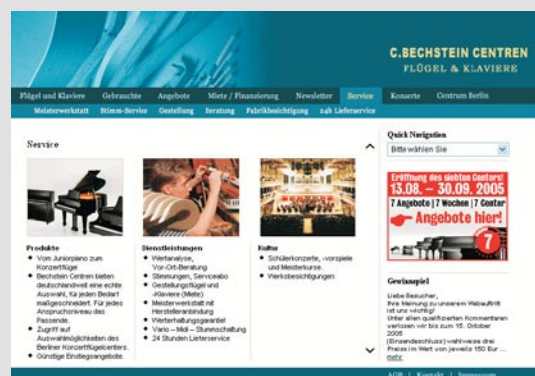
C.BECHSTEIN CENTREN
FLÜGEL & KLAVIERE

Flügel und Klaviere | Gebrauchte | Angebote | Miete / Finanzierung | Newsletter | Service | Konzerte | Centrum Berlin

Meisterwerkstatt | Stimm-Service | Gestellung | Beratung | Fabrikbesichtigung | 24h Lieferservice

Service

Produkte
• Vom Juniorpiano zum Konzertflügel
• Bechstein Centren bieten deutschlandweit eine echte Auswahl, für jeden Bedarf maßgeschneidert. Für jedes Anspruchsniveau das Passende.
• Zugriff auf Auswahlmöglichkeiten des Berliner Konzertflügelcenters.
• Günstige Einstiegsangebote.

Dienstleistungen
• Wertanalyse, Vor-Ort-Beratung
• Stimmungen, Serviceabo
• Gestellungsflügel und -Klaviere (Miete)
• Meisterwerkstatt mit Herstelleranbindung
• Werterhaltungsgarantie
• Vario – Midi – Stummschaltung
• 24 Stunden Lieferservice

Kultur
• Schülerkonzerte, -vorspiele und Meisterkurse.
• Werksbesichtigungen

Quick Navigation
Bitte wählen Sie

Eröffnung des siebten Centers!
13.08. – 30.09. 2005
7 Angebote | 7 Wochen | 7 Center
Angebote hier!
7

Gewinnspiel
Liebe Besucher,
Ihre Meinung zu unserem Webauftritt ist uns wichtig!
Unter allen qualifizierten Kommentaren verlosen wir bis zum 15. Oktober 2005 (Einsendeschluss) wahlweise drei Preise im Wert von jeweils 150 Eur ...
mehr

AGB | Kontakt | Impressum